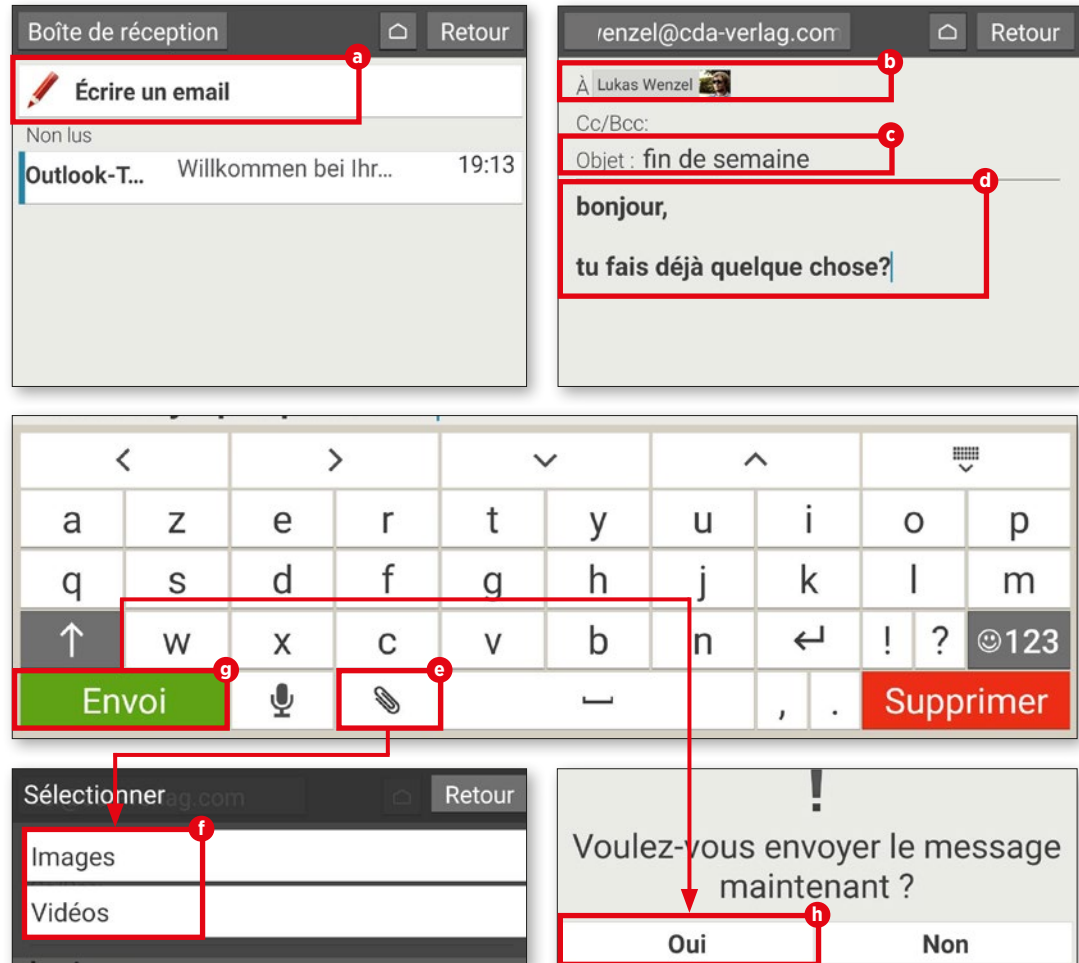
Boîte de réception

Retour

a

Écrire un email

Non lus

Outlook-T... Willkommen bei Ihr... 19:13

venzel@cda-verlag.com

Retour

b

À Lukas Wenzel

Cc/Bcc:

c

Objet : fin de semaine

d

bonjour,

tu fais déjà quelque chose?

<

>

a z e r t y u i o p

q s d f g h j k l m

↑ w x c v b n ↵ ! ? ☺123

g

Envoi

e

,

.

Supprimer

Sélectionner

Retour

f

Images

Vidéos

!

Voulez-vous envoyer le message maintenant ?

h

Oui

Non